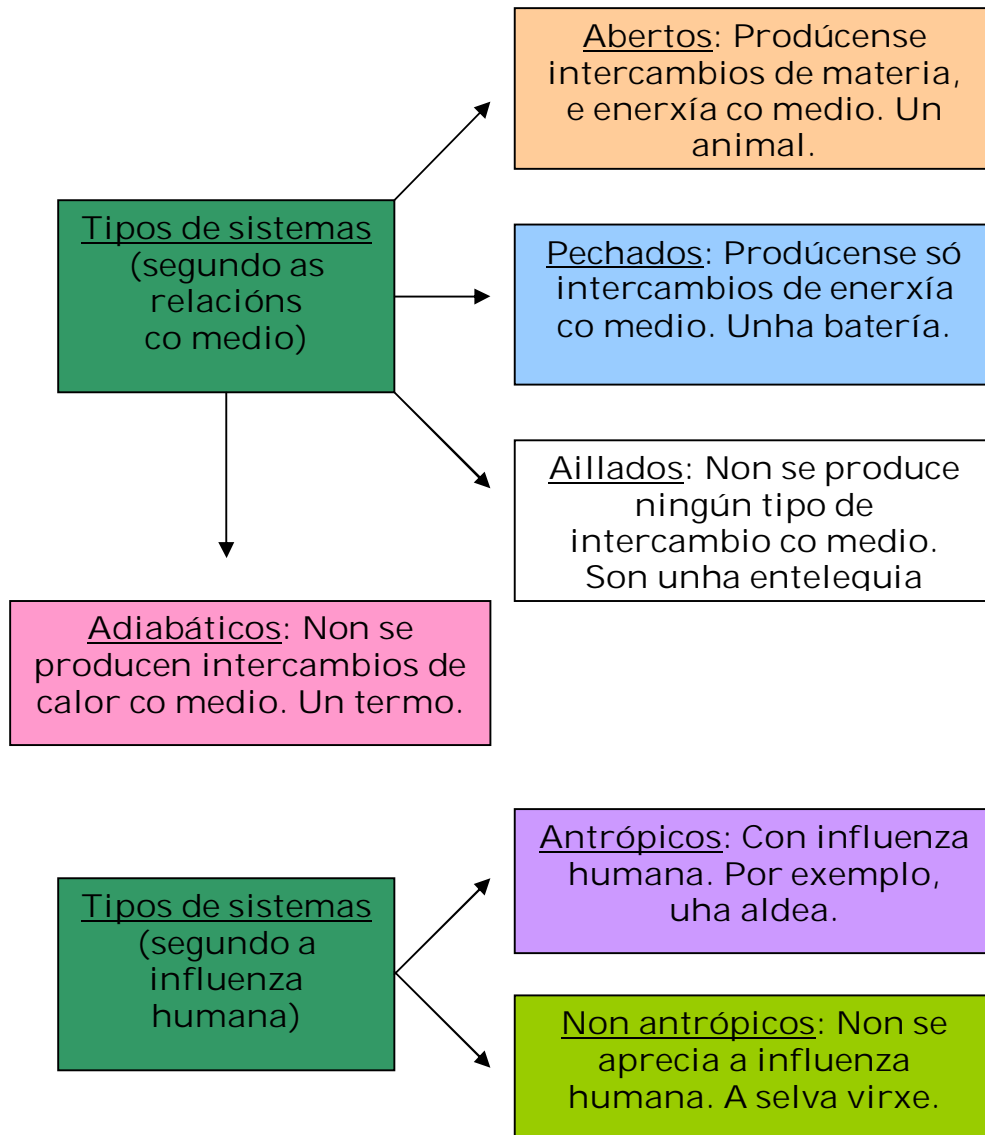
Tipos de sistemas (segundo as relacións co medio)

Abertos: Prodúcense intercambios de materia, e enerxía co medio. Un animal.

Pechados: Prodúcense só intercambios de enerxía co medio. Unha batería.

Aillados: Non se produce ningún tipo de intercambio co medio. Son unha entelequia

Adiabáticos: Non se producen intercambios de calor co medio. Un termo.

Tipos de sistemas (segundo a influenza humana)

Antrópicos: Con influenza humana. Por exemplo, uha aldea.

Non antrópicos: Non se aprecia a influenza humana. A selva virxe.